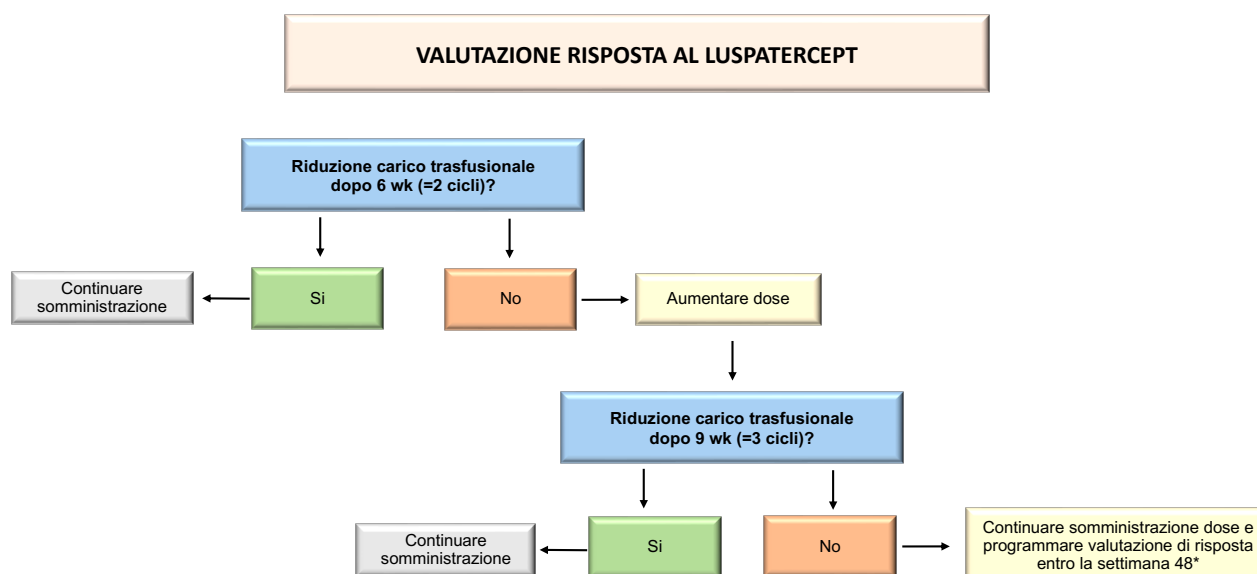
VALUTAZIONE RISPOSTA AL LUSPATERCEPT

Riduzione carico trasfusionale dopo 6 wk (=2 cicli)?

Continuare somministrazione

Si

No

Aumentare dose

Riduzione carico trasfusionale dopo 9 wk (=3 cicli)?

Continuare somministrazione

Si

No

Continuare somministrazione dose e programmare valutazione di risposta entro la settimana 48*